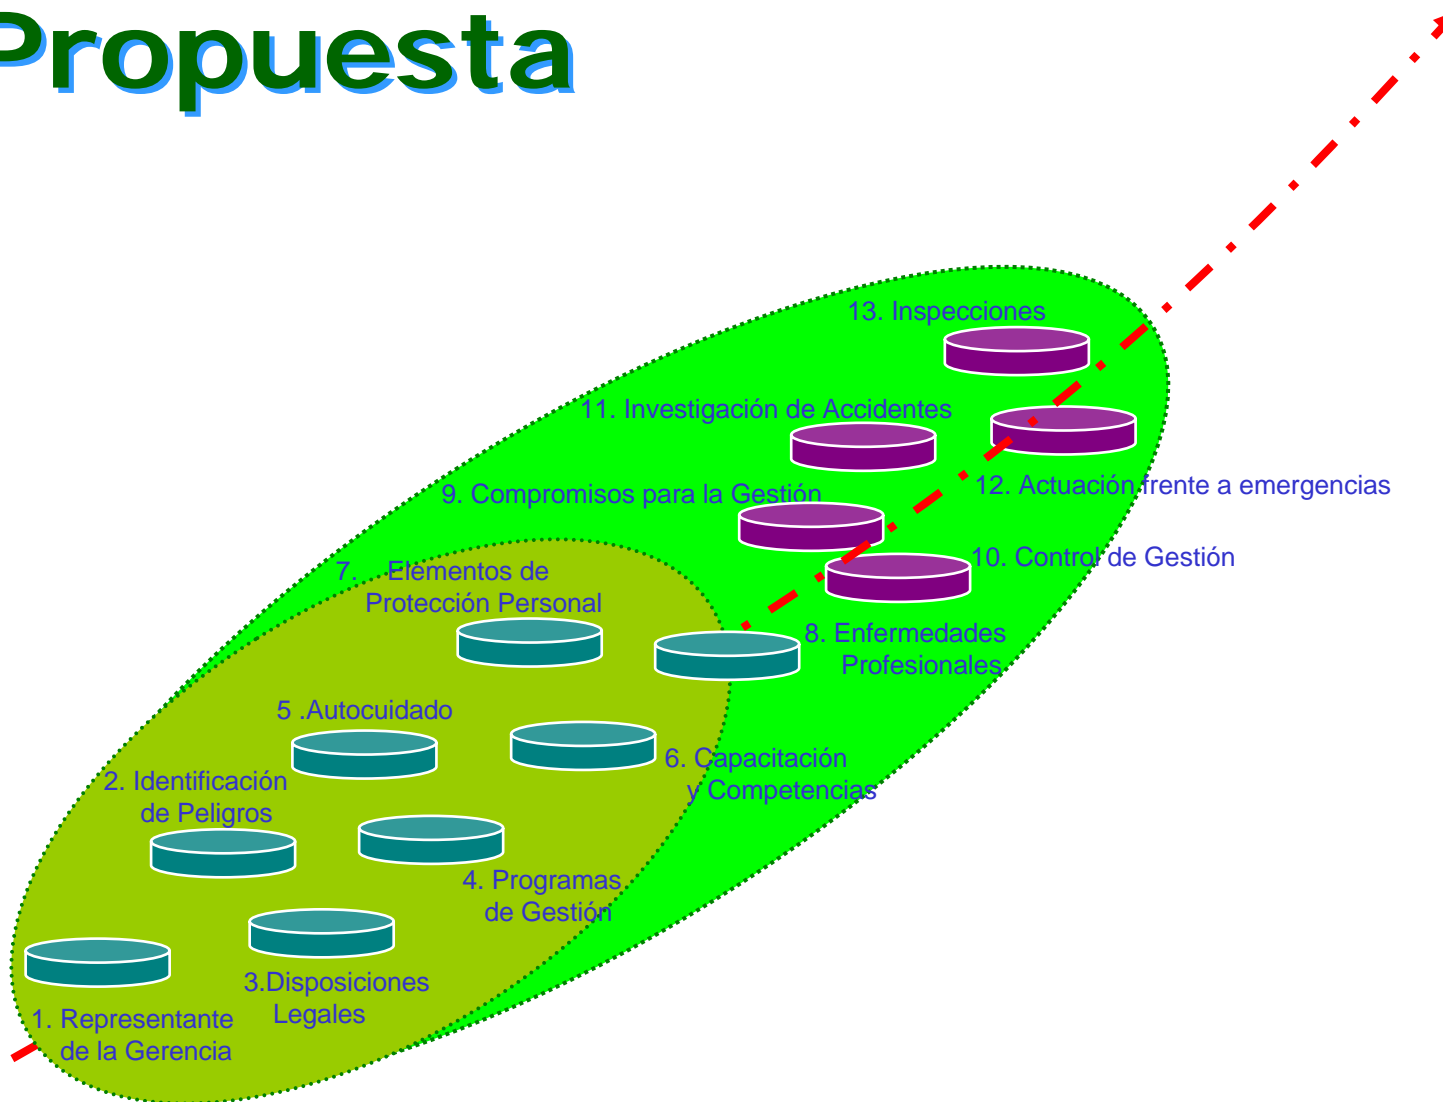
Propuesta

13. Inspecciones

11. Investigación de Accidentes

12. Actuación frente a emergencias

9. Compromisos para la Gestión

10. Control de Gestión

7. Elementos de Protección Personal

8. Enfermedades Profesionales

5 .Autocuidado

6. Capacitación y Competencias

2. Identificación de Peligros

4. Programas de Gestión

3.Disposiciones Legales

1. Representante de la Gerencia